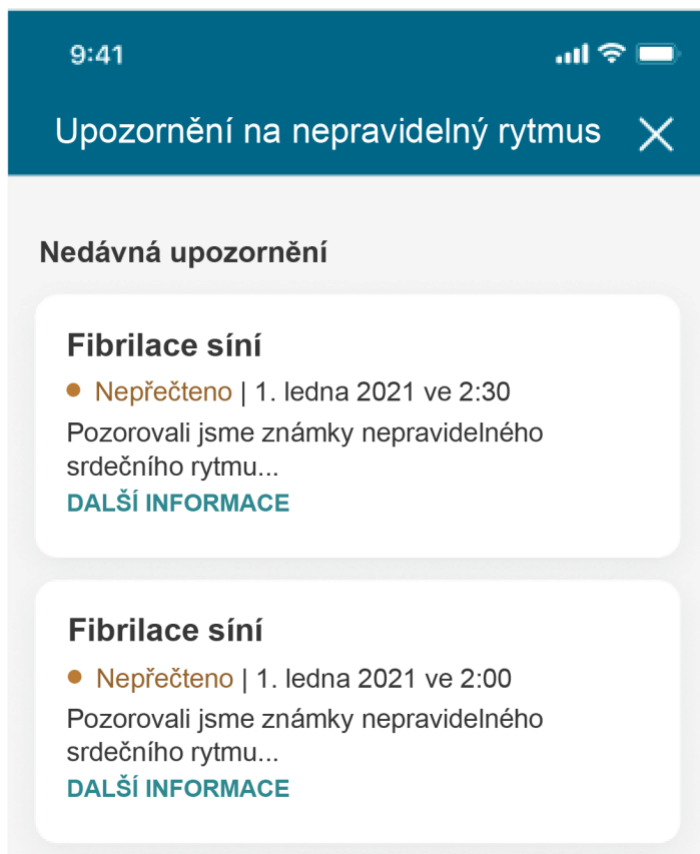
9:41

Upozornění na nepravidelný rytmus

Nedávná upozornění

Fibrilace síní

Nepřečteno | 1. ledna 2021 ve 2:30

Pozorovali jsme známky nepravidelného srdečního rytmu...

DALŠÍ INFORMACE

Fibrilace síní

Nepřečteno | 1. ledna 2021 ve 2:00

Pozorovali jsme známky nepravidelného srdečního rytmu...

DALŠÍ INFORMACE